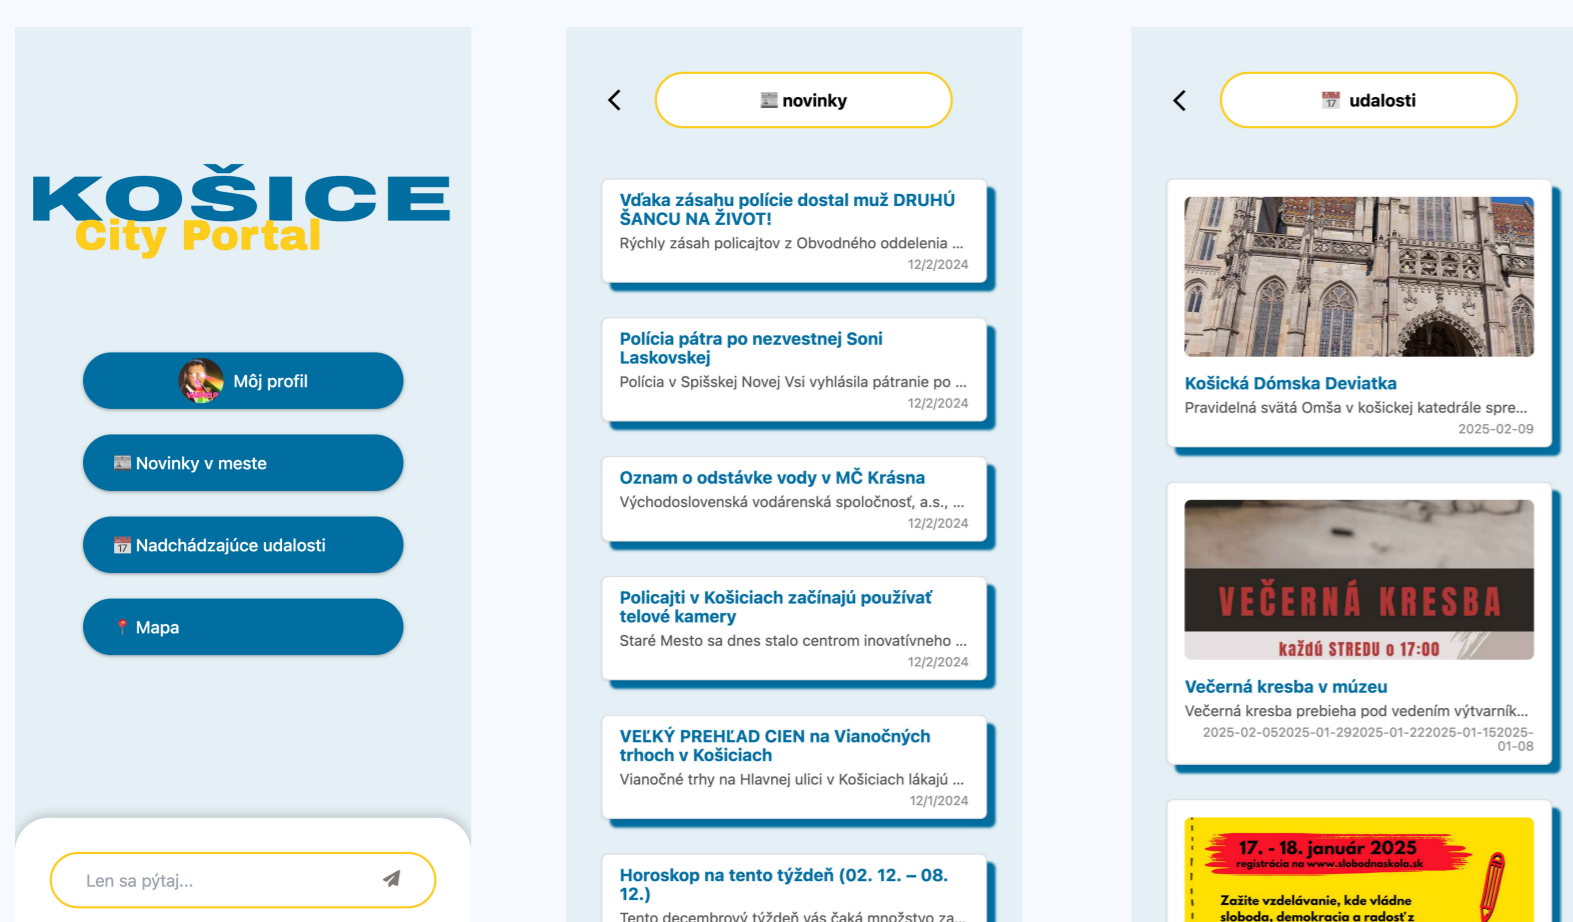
KOŠICE
City Portal

Môj profil

📰 Novinky v meste

📅 Nadchádzajúce udalosti

📍 Mapa

Len sa pýtaj...

📰 novinky

Vďaka zásahu polície dostal muž DRUHÚ ŠANCU NA ŽIVOT!
Rýchly zásah policajtov z Obvodného oddelenia ...
12/2/2024

Polícia pátra po nezvestnej Soni Laskovskej
Polícia v Spišskej Novej Vsi vyhlásila pátranie po ...
12/2/2024

Oznam o odstávke vody v MČ Krásna
Východoslovenská vodárenská spoločnosť, a.s., ...
12/2/2024

Policajti v Košiciach začínajú používať telové kamery
Staré Mesto sa dnes stalo centrom inovatívneho ...
12/2/2024

VEĽKÝ PREHĽAD CIEN na Vianočných trhoch v Košiciach
Vianočné trhy na Hlavnej ulici v Košiciach lákajú ...
12/1/2024

Horoskop na tento týždeň (02. 12. – 08. 12.)
Tento decembrový týždeň vás čaká množstvo za...

📅 udalosti

Košická Dómska Deviatka
Pravidelná svätá Omša v košickej katedrále spre...
2025-02-09

VEČERNÁ KRESBA
každú STREDU o 17:00

Večerná kresba v múzeu
Večerná kresba prebieha pod vedením výtvarník...
2025-02-052025-01-292025-01-222025-01-152025-01-08

17. - 18. január 2025
registrácia na www.slobodnaskola.sk
Zažite vzdelávanie, kde vládne sloboda, demokracia a radosť z